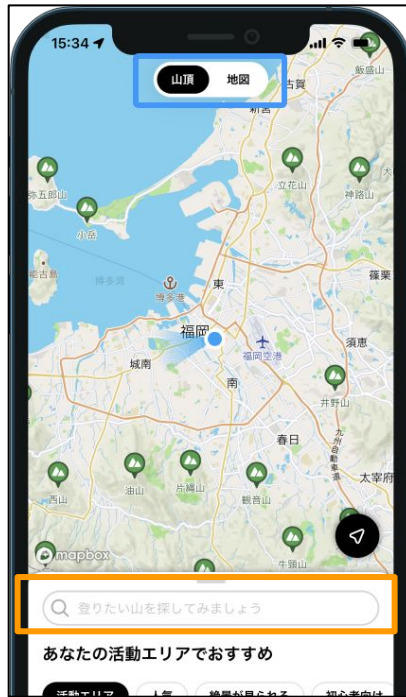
15:34

山頂
地図

飯盛山
古賀
新宮
立花山
神路山
小岳
博多湾
博多港
東
篠栗
福岡
福岡空港
須恵
城南
南
井野山
春日
太宰府
油山
片縄山
観音山
西山
牛頸山
mapbox

登りたい山を探してみましょう

あなたの活動エリアでおすすめ

活動エリア
人気
絶景が見られる
初心者向け